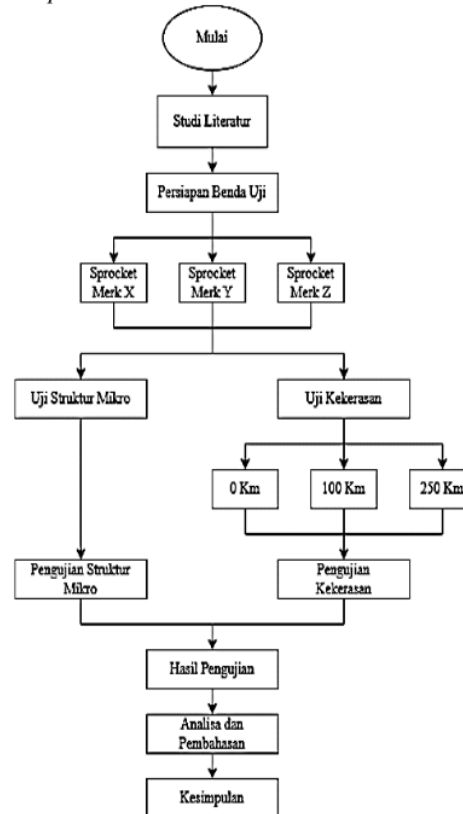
Mulai

Studi Literatur

Persiapan Benda Uji

Sprocket Merk X

Sprocket Merk Y

Sprocket Merk Z

Uji Struktur Mikro

Uji Kekerasan

0 Km

100 Km

250 Km

Pengujian Struktur Mikro

Pengujian Kekerasan

Hasil Pengujian

Analisa dan Pembahasan

Kesimpulan